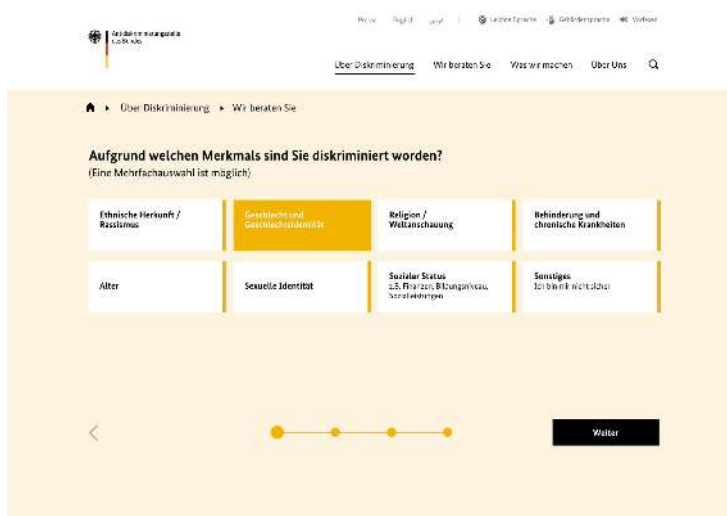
Antidiskriminierungsstelle des Bundes

Presse English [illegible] | Leichte Sprache Gebärdensprache Vorlesen

Über Diskriminierung Wir beraten Sie Was wir machen Über Uns

Über Diskriminierung ▸ Wir beraten Sie

Aufgrund welchen Merkmals sind Sie diskriminiert worden?
(Eine Mehrfachauswahl ist möglich)

Ethnische Herkunft / Rassismus

Geschlecht und Geschlechtsidentität

Religion / Weltanschauung

Behinderung und chronische Krankheiten

Alter

Sexuelle Identität

Sozialer Status
z.B. Finanzen, Bildungsniveau, Sozialleistungen

Sonstiges
Ich bin mir nicht sicher

Weiter